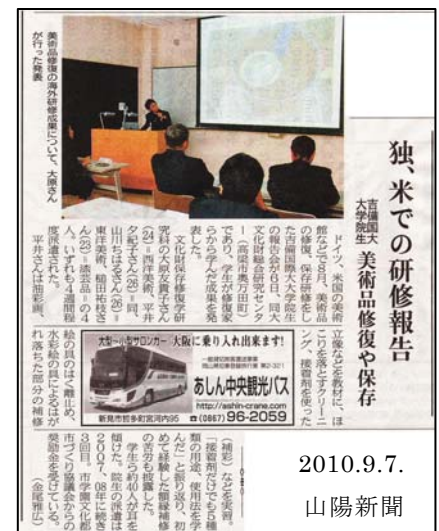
独、米での研修報告

吉備国大大学院生 美術品修復や保存

美術品修復の海外研修成果について、大藤さんが行った発表

ドイツ、米国の美術館などで8月、美術品の修復、保存研修をした吉備国際大大学院生の報告会が6日、同大文化財総合研究センター（高梁市奥万田町）であり、学生が修復作業らから学んだ成果を発表した。

文化財保存修復研究科の大藤文貴子さん（24）＝西洋美術、平井夕紀子さん（26）＝同、山川ちはるさん（26）＝東洋美術、稲田祐枝さん（23）＝彫刻品＝の4人。いずれも4週間程度滞在した。

平井さんは油彩画、

立像などを教材に、ほこりを除去するクリーニング、接着剤を使った

れ落ちた部分の補修絵の具のはく離止め、水彩絵の具によるは

（補彩）などを実習。「接着剤だけでも様々な種類の用途、使用法を学んだ」と振り返り、初めて経験した無酸素環境の方法も披露した。

学生ら約40人が耳を傾けた。院生の派遣は2007、08年に続き3回目。市や岡文化財の町づくり推進協議会からの奨励金を受けている。

（金尾雅広）

大型～小型サロンカー 大阪に乗り入れ出来ます！

一般貸切旅客運送事業 岡山陸運局許可番号 第2-301

あしん中央観光バス

http://ashin-crane.com

新見市哲多町宮河内95 ☎(0867) 96-2059

2010.9.7.
山陽新聞